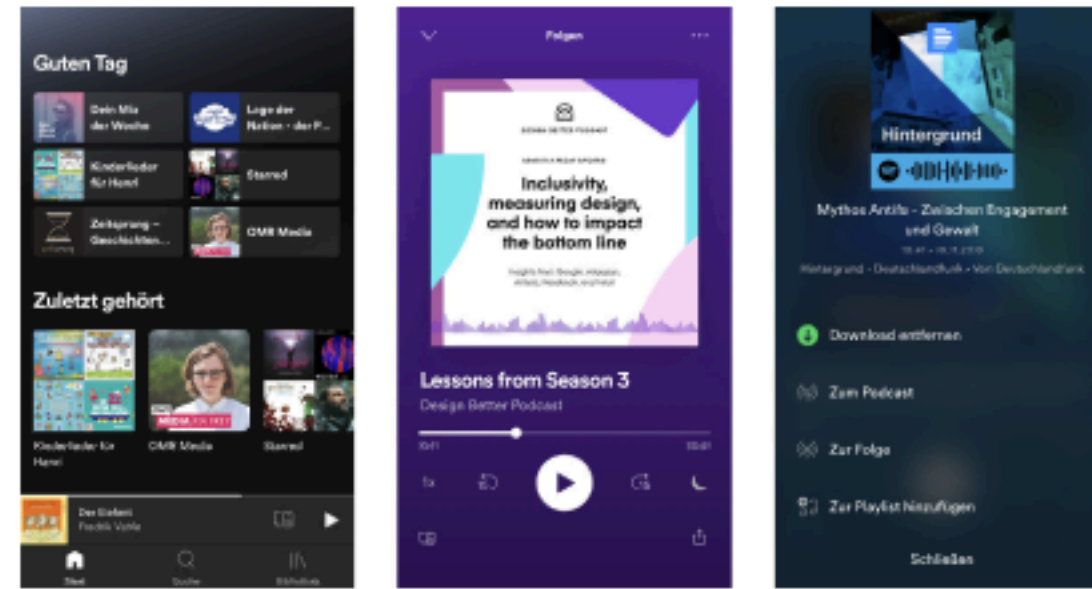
Guten Tag

Dein Mix der Woche

Lage der Nation - der P...

Kinderlieder für Hanni

Starred

Zeitsprung – Geschichten...

OMR Media

Zuletzt gehört

Kinderlieder für Hanni

OMR Media

Starred

Der Elefant
Fredrik Vahle

Start

Suche

Bibliothek

Folgen

DESIGN BETTER PODCAST

Inclusivity, measuring design, and how to impact the bottom line

Lessons from Season 3

Design Better Podcast

1x

Hintergrund

Mythos Antifa - Zwischen Engagement und Gewalt

Hintergrund - Deutschlandfunk - Von Deutschlandfunk

Download entfernen

Zum Podcast

Zur Folge

Zur Playlist hinzufügen

Schließen